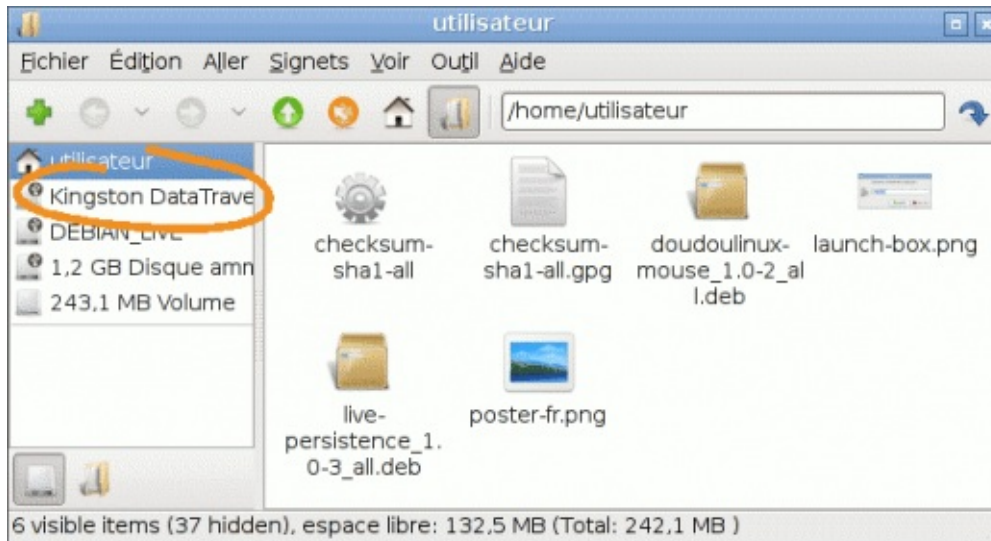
utilisateur

Fichier Édition Aller Signets Voir Outil Aide

/home/utilisateur

utilisateur
Kingston DataTrave
DEBIAN_LIVE
1,2 GB Disque amn
243,1 MB Volume

checksum-sha1-all
checksum-sha1-all.gpg
doudoulinux-mouse_1.0-2_all.deb
launch-box.png
live-persistence_1.0-3_all.deb
poster-fr.png

6 visible items (37 hidden), espace libre: 132,5 MB (Total: 242,1 MB )